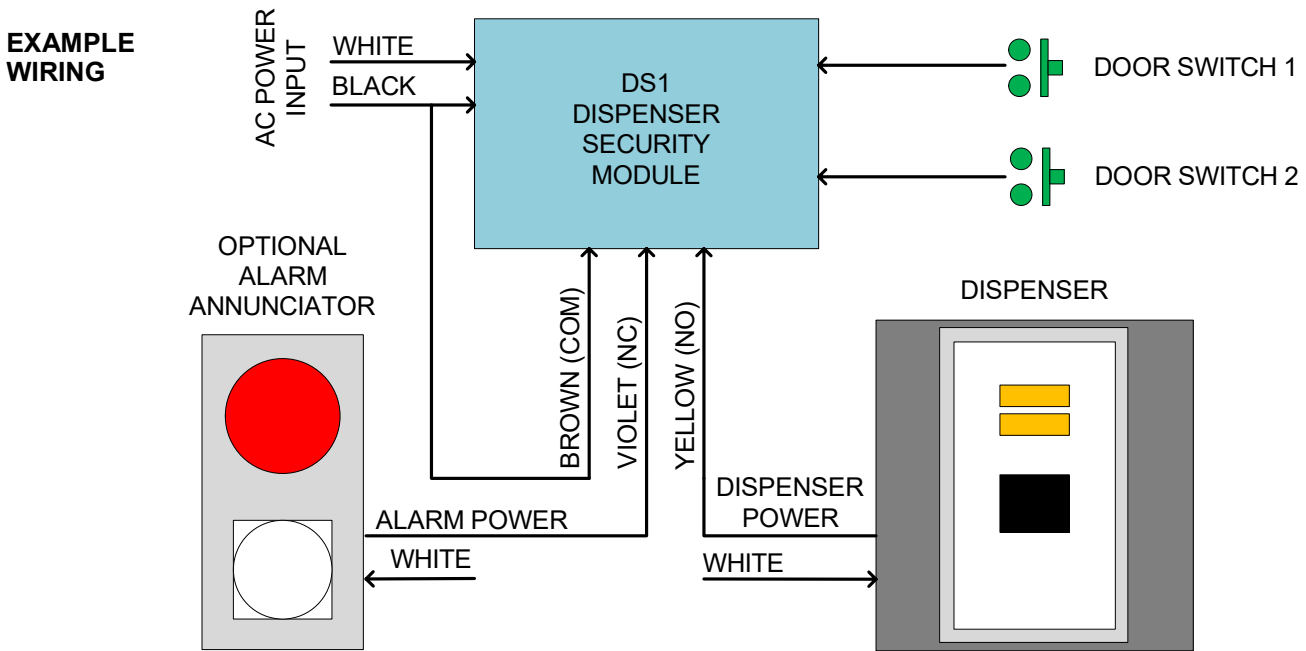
EXAMPLE WIRING

AC POWER INPUT

WHITE

BLACK

DS1 DISPENSER SECURITY MODULE

DOOR SWITCH 1

DOOR SWITCH 2

OPTIONAL ALARM ANNUNCIATOR

BROWN (COM)

VIOLET (NC)

YELLOW (NO)

DISPENSER

DISPENSER POWER

ALARM POWER

WHITE

WHITE